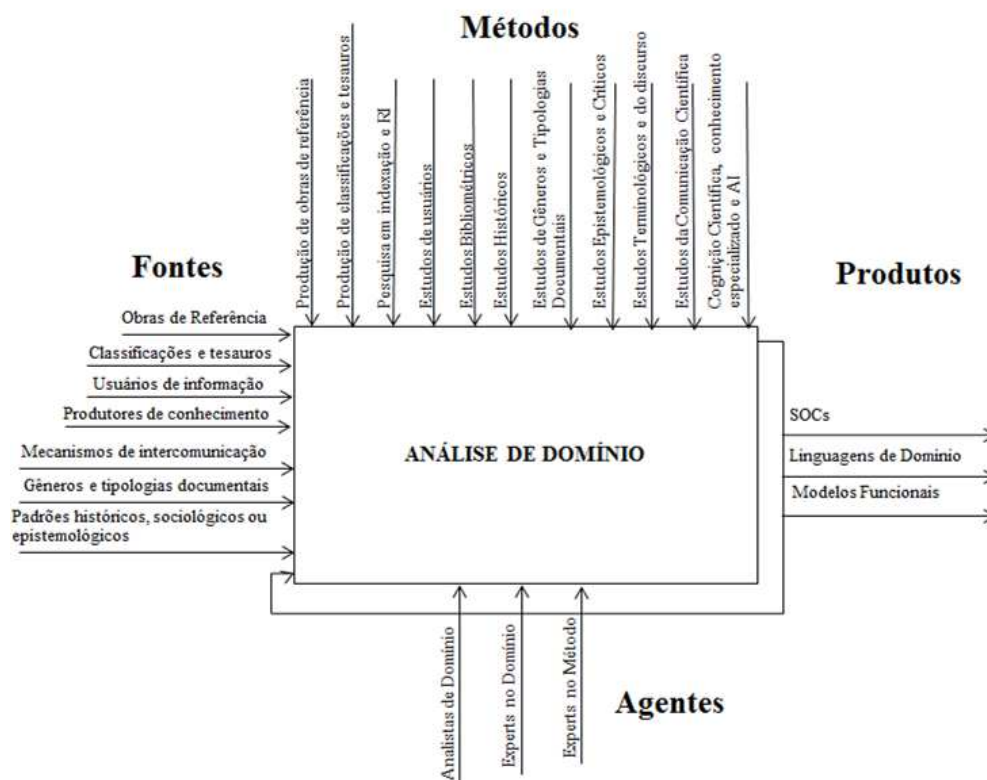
Métodos

Produção de obras de referência
Produção de classificações e tesauros
Pesquisa em indexação e RI
Estudos de usuários
Estudos Bibliométricos
Estudos Históricos
Estudos de Gêneros e Tipologias Documentais
Estudos Epistemológicos e Críticos
Estudos Terminológicos e do discurso
Estudos da Comunicação Científica
Cognição Científica, conhecimento especializado e AI

Fontes

Obras de Referência
Classificações e tesauros
Usuários de informação
Produtores de conhecimento
Mecanismos de intercomunicação
Gêneros e tipologias documentais
Padrões históricos, sociológicos ou epistemológicos

ANÁLISE DE DOMÍNIO

Produtos

SOCs
Linguagens de Domínio
Modelos Funcionais

Analistas de Domínio
Experts no Domínio
Experts no Método

Agentes